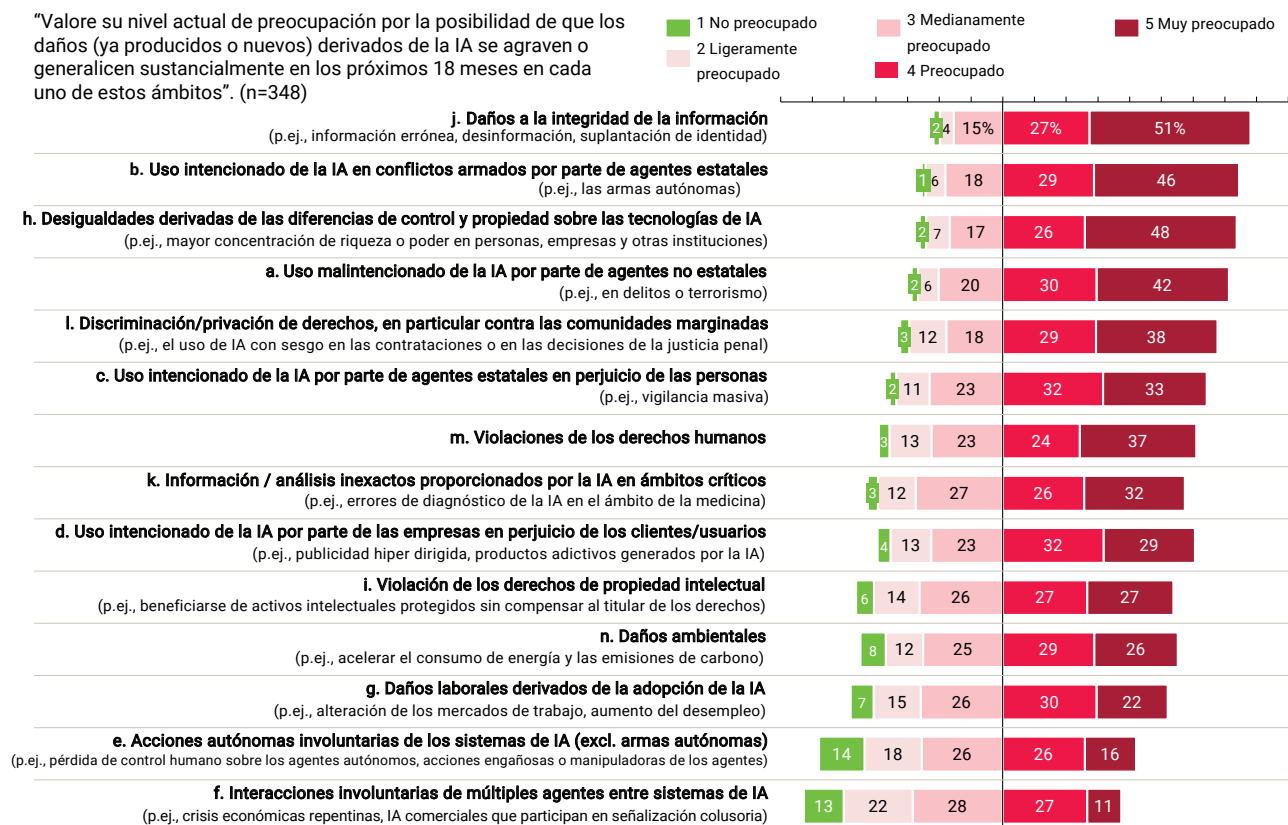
"Valore su nivel actual de preocupación por la posibilidad de que los daños (ya producidos o nuevos) derivados de la IA se agraven o generalicen sustancialmente en los próximos 18 meses en cada uno de estos ámbitos". (n=348)

1 No preocupado
2 Ligeramente preocupado
3 Medianamente preocupado
4 Preocupado
5 Muy preocupado

j. Daños a la integridad de la información
(p.ej., información errónea, desinformación, suplantación de identidad)
2 4 15% 27% 51%

b. Uso intencionado de la IA en conflictos armados por parte de agentes estatales
(p.ej., las armas autónomas)
1 6 18 29 46

h. Desigualdades derivadas de las diferencias de control y propiedad sobre las tecnologías de IA
(p.ej., mayor concentración de riqueza o poder en personas, empresas y otras instituciones)
2 7 17 26 48

a. Uso malintencionado de la IA por parte de agentes no estatales
(p.ej., en delitos o terrorismo)
2 6 20 30 42

l. Discriminación/privación de derechos, en particular contra las comunidades marginadas
(p.ej., el uso de IA con sesgo en las contrataciones o en las decisiones de la justicia penal)
3 12 18 29 38

c. Uso intencionado de la IA por parte de agentes estatales en perjuicio de las personas
(p.ej., vigilancia masiva)
2 11 23 32 33

m. Violaciones de los derechos humanos
3 13 23 24 37

k. Información / análisis inexactos proporcionados por la IA en ámbitos críticos
(p.ej., errores de diagnóstico de la IA en el ámbito de la medicina)
3 12 27 26 32

d. Uso intencionado de la IA por parte de las empresas en perjuicio de los clientes/usuarios
(p.ej., publicidad hiper dirigida, productos adictivos generados por la IA)
4 13 23 32 29

i. Violación de los derechos de propiedad intelectual
(p.ej., beneficiarse de activos intelectuales protegidos sin compensar al titular de los derechos)
6 14 26 27 27

n. Daños ambientales
(p.ej., acelerar el consumo de energía y las emisiones de carbono)
8 12 25 29 26

g. Daños laborales derivados de la adopción de la IA
(p.ej., alteración de los mercados de trabajo, aumento del desempleo)
7 15 26 30 22

e. Acciones autónomas involuntarias de los sistemas de IA (excl. armas autónomas)
(p.ej., pérdida de control humano sobre los agentes autónomos, acciones engañosas o manipuladoras de los agentes)
14 18 26 26 16

f. Interacciones involuntarias de múltiples agentes entre sistemas de IA
(p.ej., crisis económicas repentinas, IA comerciales que participan en señalización colusoria)
13 22 28 27 11